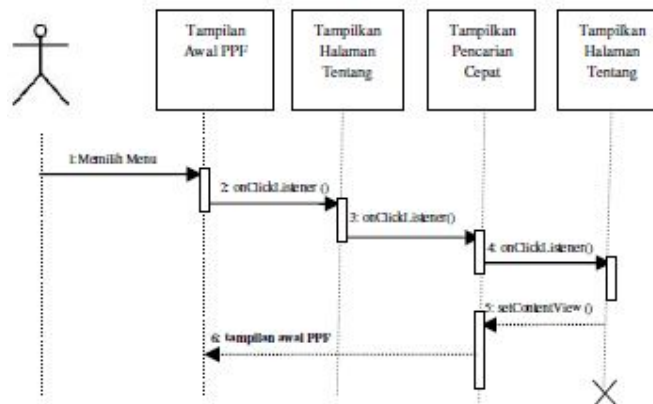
Tampilan Awal PPF

Tampilkan Halaman Tentang

Tampilkan Pencarian Cepat

Tampilkan Halaman Tentang

1:Memilih Menu

2: onClickListener ()

3: onClickListener()

4: onClickListener()

5: setContentView ()

6: tampilan awal PPF